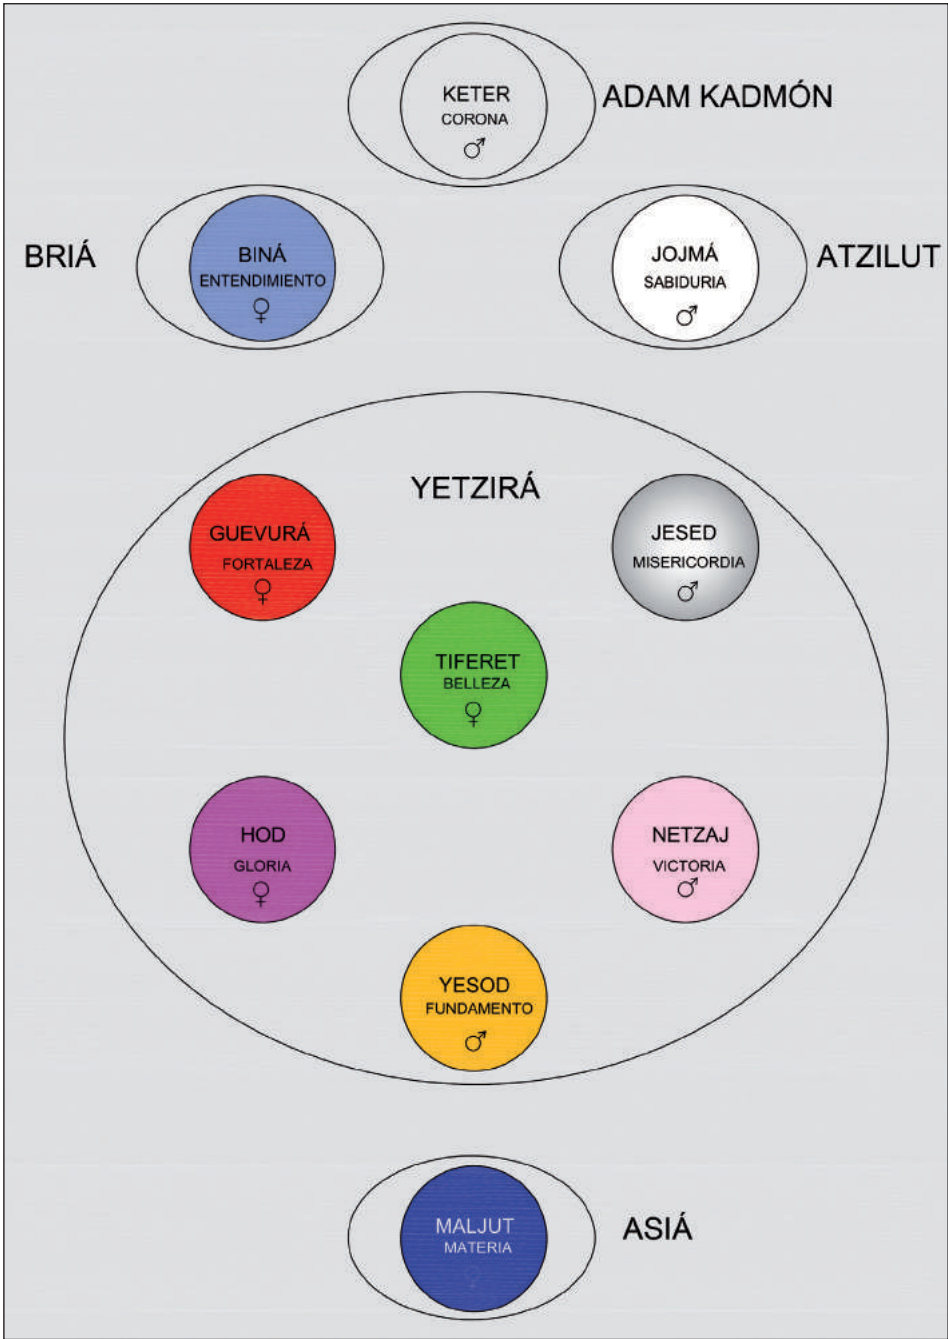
KETER
CORONA
♂
ADAM KADMÓN

BRIÁ
BINÁ
ENTENDIMIENTO
♀

JOJMÁ
SABIDURIA
♂
ATZILUT

YETZIRÁ

GUEVURÁ
FORTALEZA
♀

JESED
MISERICORDIA
♂

TIFERET
BELLEZA
♀

HOD
GLORIA
♀

NETZAJ
VICTORIA
♂

YESOD
FUNDAMENTO
♂

MALJUT
MATERIA
♀
ASIÁ